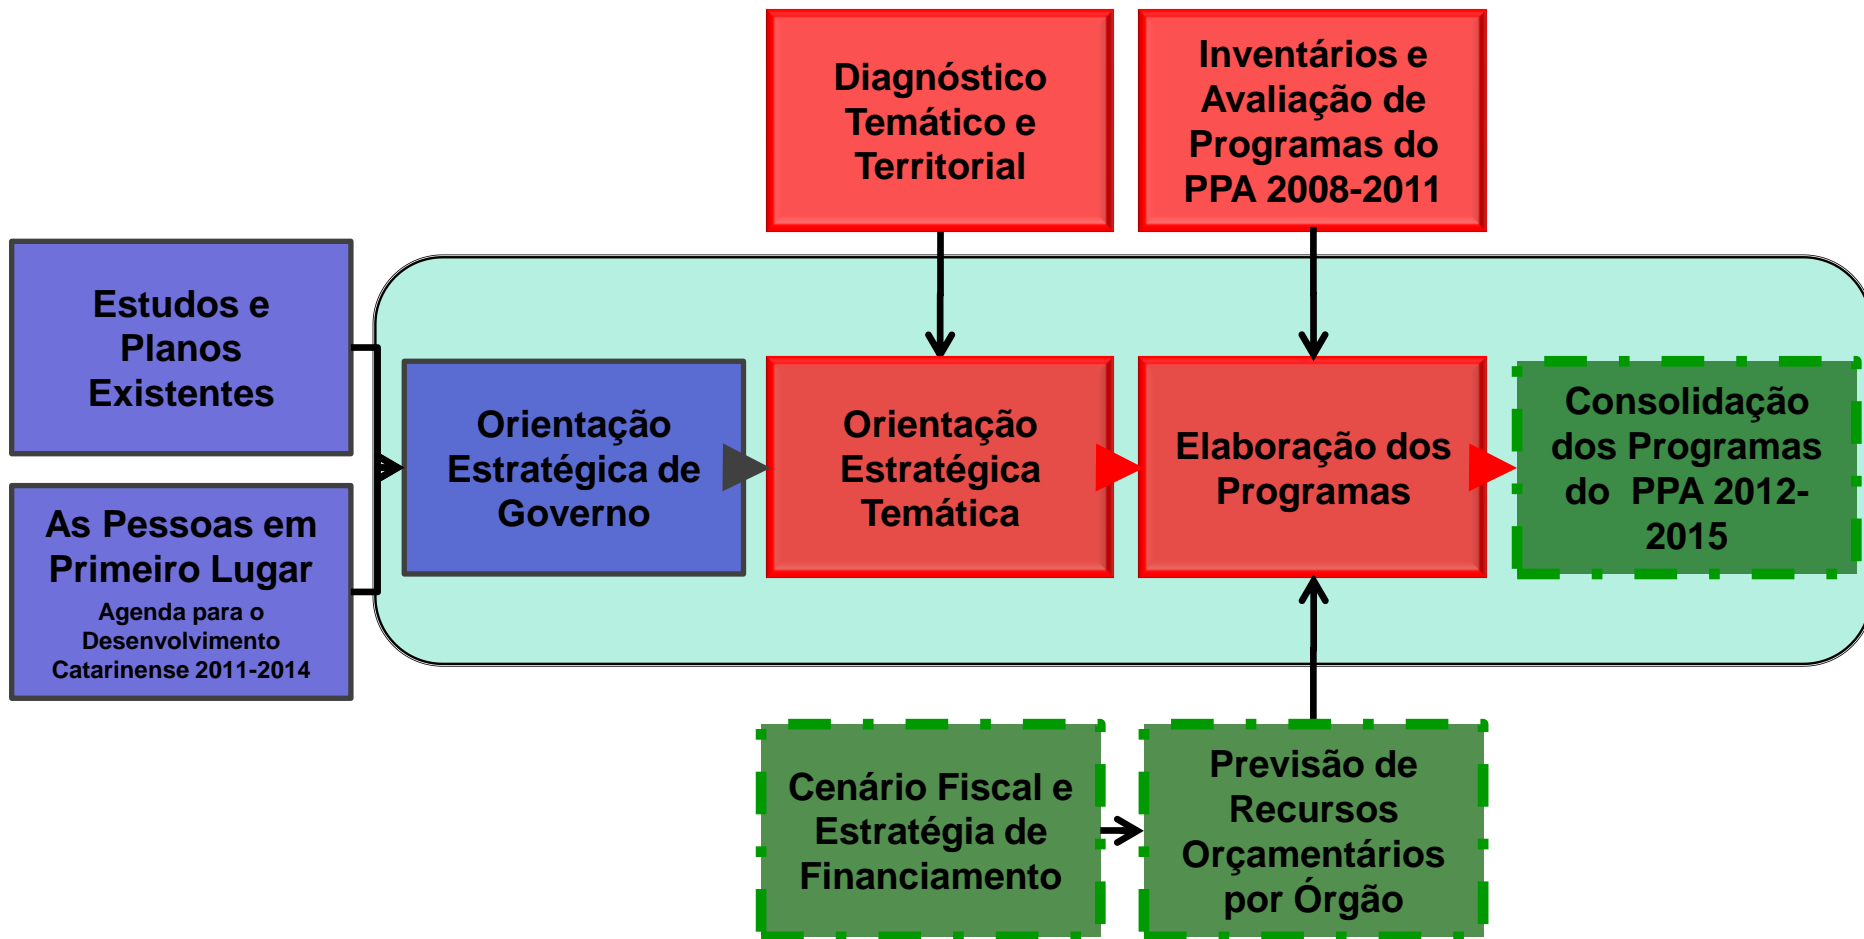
Diagnóstico Temático e Territorial

Inventários e Avaliação de Programas do PPA 2008-2011

Estudos e Planos Existentes

As Pessoas em Primeiro Lugar
Agenda para o Desenvolvimento Catarinense 2011-2014

Orientação Estratégica de Governo

Orientação Estratégica Temática

Elaboração dos Programas

Consolidação dos Programas do PPA 2012-2015

Cenário Fiscal e Estratégia de Financiamento

Previsão de Recursos Orçamentários por Órgão